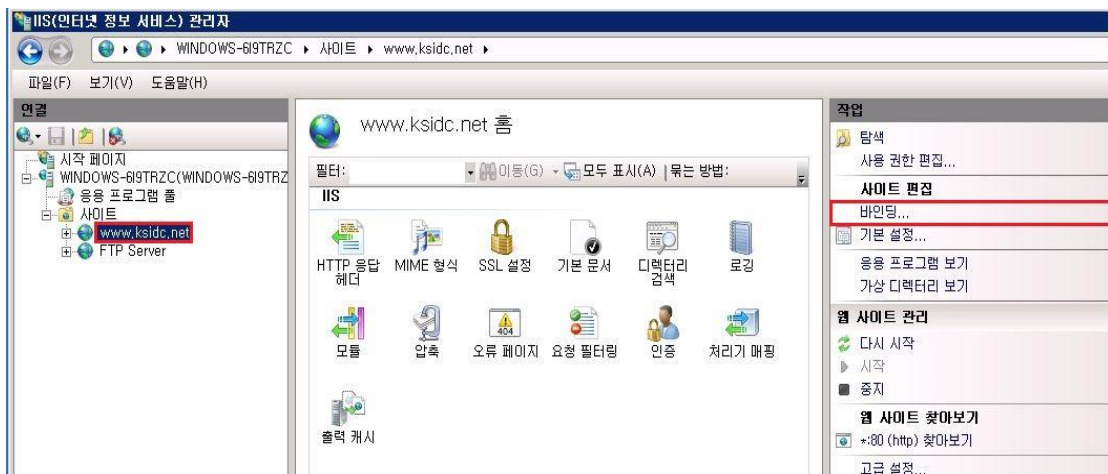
IIS(인터넷 정보 서비스) 관리자

WINDOWS-6I9TRZC ▸ 사이트 ▸ www.ksidc.net ▸

파일(F) 보기(V) 도움말(H)

연결

시작 페이지
WINDOWS-6I9TRZC(WINDOWS-6I9TRZ
응용 프로그램 풀
사이트
www.ksidc.net
FTP Server

www.ksidc.net 홈

필터: 이동(G) 모두 표시(A) 묶는 방법:

IIS

HTTP 응답 헤더
MIME 형식
SSL 설정
기본 문서
디렉터리 검색
로깅
모듈
압축
오류 페이지
요청 필터링
인증
처리기 매핑
출력 캐시

작업

탐색
사용 권한 편집...

사이트 편집
바인딩...
기본 설정...
응용 프로그램 보기
가상 디렉터리 보기

웹 사이트 관리
다시 시작
시작
중지

웹 사이트 찾아보기
*:80 (http) 찾아보기
고급 설정...